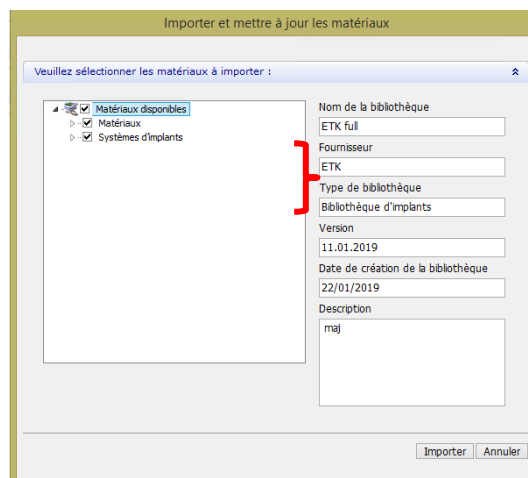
Importer et mettre à jour les matériaux

Veuillez sélectionner les matériaux à importer :

Matériaux disponibles
Matériaux
Systèmes d'implants

Nom de la bibliothèque
ETK full
Fournisseur
ETK
Type de bibliothèque
Bibliothèque d'implants
Version
11.01.2019
Date de création de la bibliothèque
22/01/2019
Description
maj

Importer
Annuler